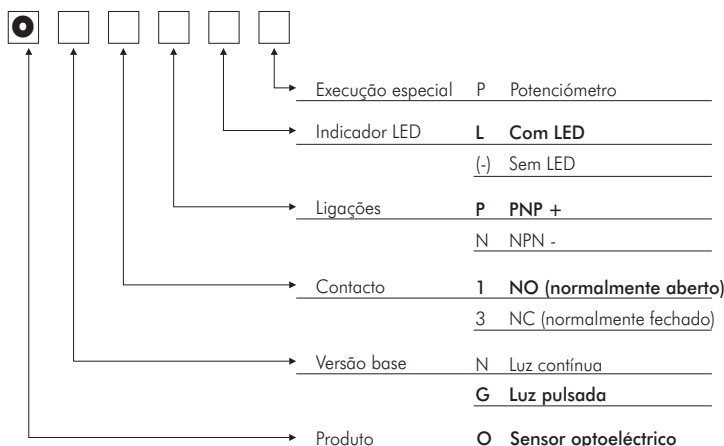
O

Execução especial P Potenciómetro

Indicador LED **L Com LED**

(-) Sem LED

Ligações **P PNP +**

N NPN -

Contacto **1 NO (normalmente aberto)**

3 NC (normalmente fechado)

Versão base N Luz contínua

**G Luz pulsada**

Produto **O Sensor optoeléctrico**